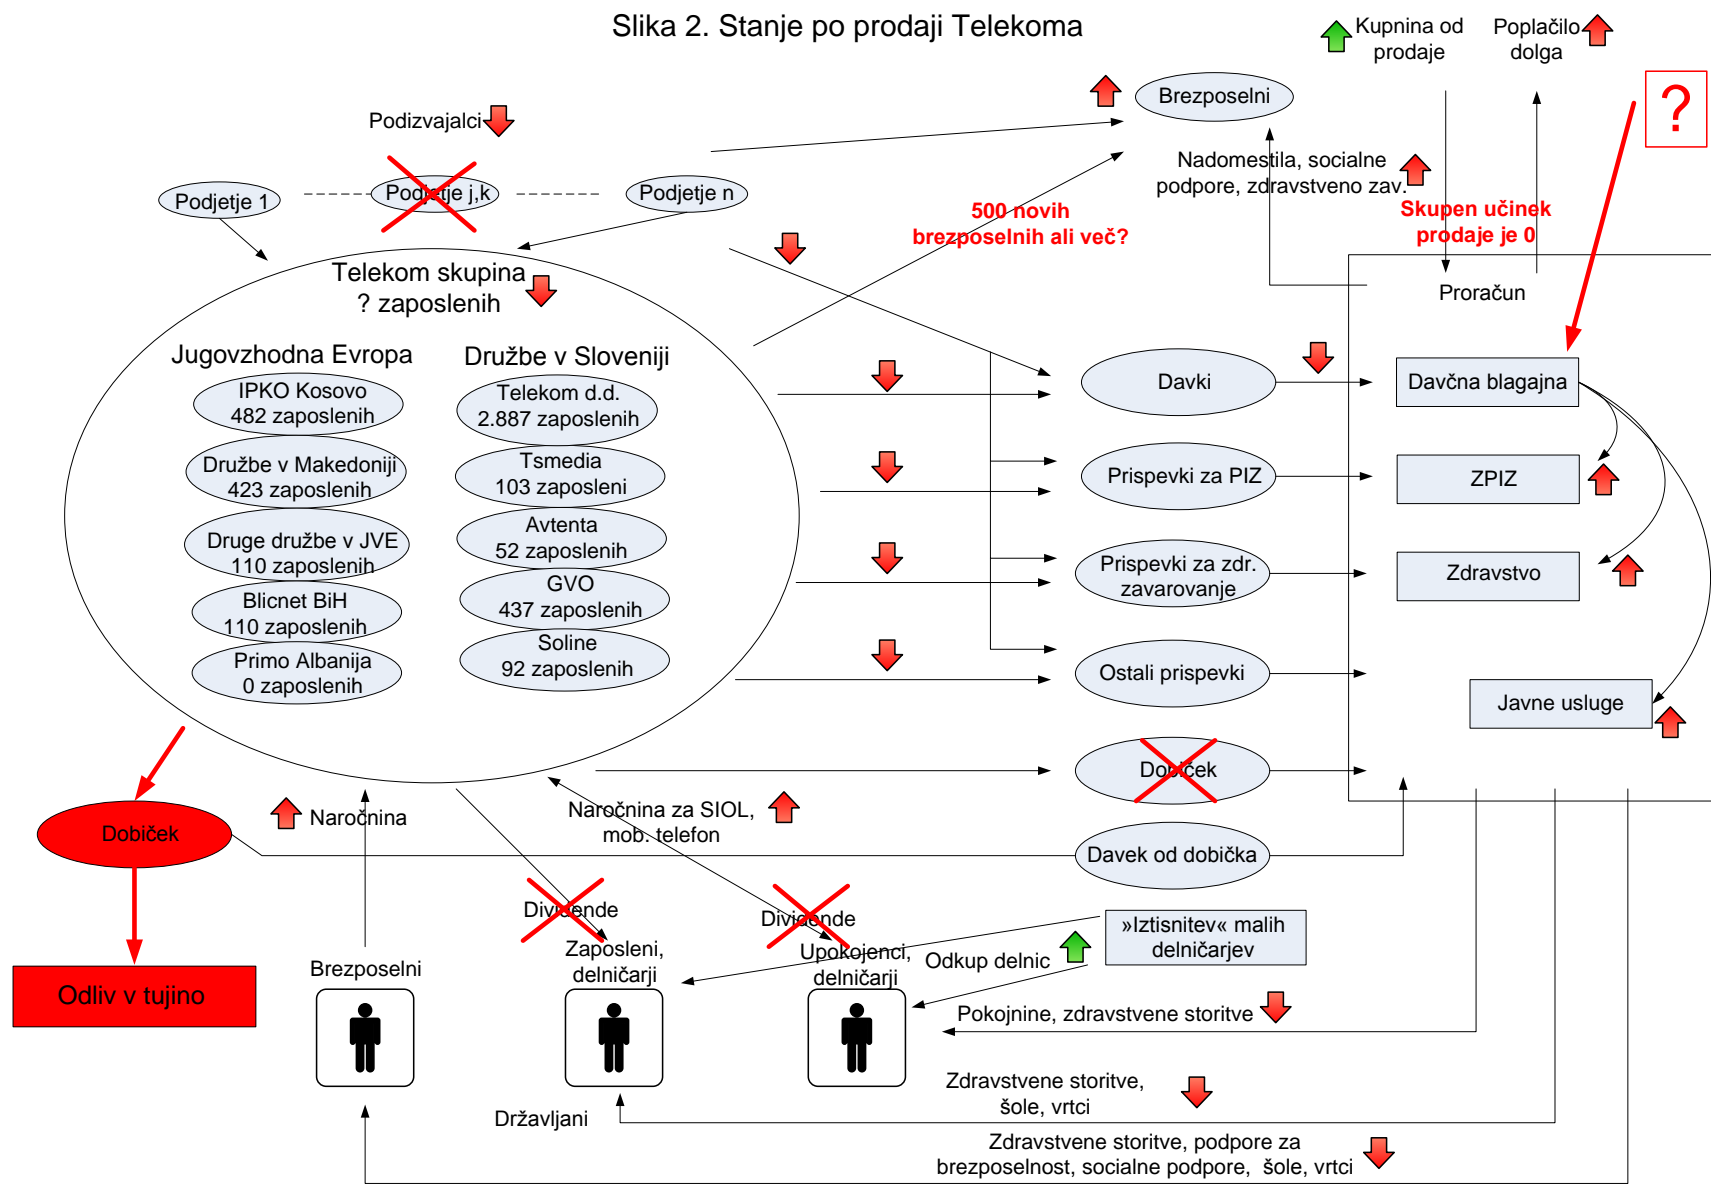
Slika 2. Stanje po prodaji Telekoma

Kupnina od prodaje

Poplačilo dolga

?

Brezposelni

Podizvajalci

Nadomestila, socialne podpore, zdravstveno zav.

Podjetje 1

Podjetje j,k

Podjetje n

500 novih brezposelnih ali več?

Skupen učinek prodaje je 0

Telekom skupina
? zaposlenih

Proračun

Jugovzhodna Evropa

Družbe v Sloveniji

IPKO Kosovo
482 zaposlenih

Telekom d.d.
2.887 zaposlenih

Davki

Davčna blagajna

Družbe v Makedoniji
423 zaposlenih

Tsmedia
103 zaposleni

Prispevki za PIZ

ZPIZ

Druge družbe v JVE
110 zaposlenih

Avtenta
52 zaposlenih

GVO
437 zaposlenih

Prispevki za zdr. zavarovanje

Zdravstvo

Blicnet BiH
110 zaposlenih

Primo Albanija
0 zaposlenih

Soline
92 zaposlenih

Ostali prispevki

Javne usluge

Dobiček

Dobiček

Naročnina

Naročnina za SIOL, mob. telefon

Davek od dobička

Odliv v tujino

Dividende

Dividende

»Iztisnitev« malih delničarjev

Zaposleni, delničarji

Upokojenci, delničarji

Odkup delnic

Brezposelni

Pokojnine, zdravstvene storitve

Zdravstvene storitve, šole, vrtci

Državljani

Zdravstvene storitve, podpore za brezposelnost, socialne podpore, šole, vrtci